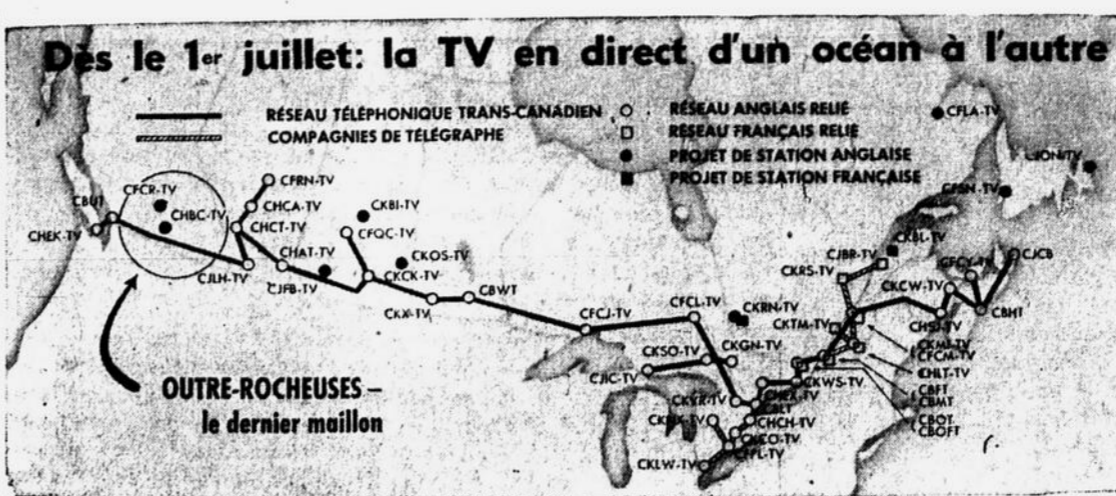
Dès le 1$^{er}$ juillet: la TV en direct d'un océan à l'autre

RÉSEAU TÉLÉPHONIQUE TRANS-CANADIEN
COMPAGNIES DE TÉLÉGRAPHE
RÉSEAU ANGLAIS RELIÉ
RÉSEAU FRANÇAIS RELIÉ
PROJET DE STATION ANGLAISE
PROJET DE STATION FRANÇAISE

CFLA-TV
CJON-TV
CFCR-TV
CBUT
CHBC-TV
CHEK-TV
CJLH-TV
CFRN-TV
CHCA-TV
CHCT-TV
CHAT-TV
CJFB-TV
CKBI-TV
CFQC-TV
CKOS-TV
CKCK-TV
CKX-TV
CBWT
CFCJ-TV
CFCL-TV
CKRN-TV
CKSO-TV
CKGN-TV
CJIC-TV
CKVR-TV
CHEX-TV
CHCH-TV
CKCO-TV
CFPL-TV
CKLW-TV
CKWS-TV
CKTM-TV
CJBR-TV
CKRS-TV
CFCY-TV
CJCB
CKCW-TV
CBHT
CHSJ-TV
CKMI-TV
CFCM-TV
CHLT-TV
CBFT
CBMT
CBOT
CBOFT
CFCN-TV
CKBL-TV

OUTRE-ROCHEUSES —
le dernier maillon